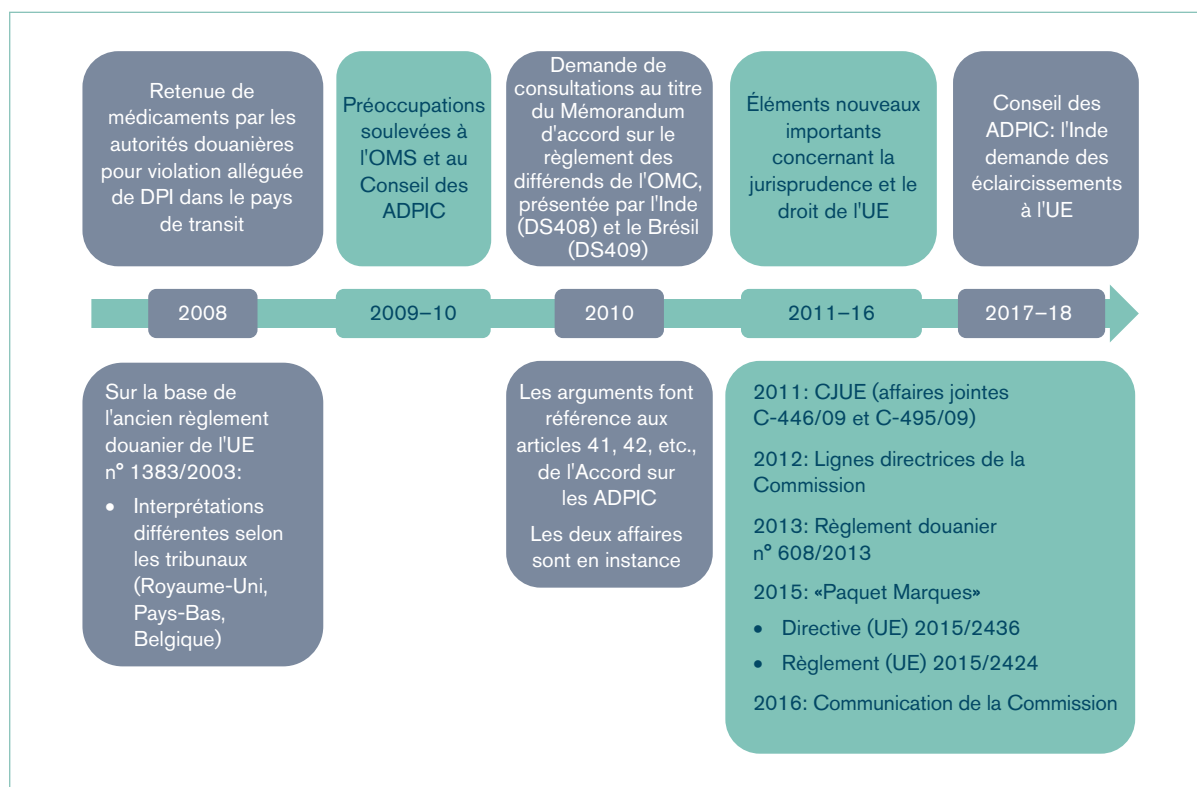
Retenue de médicaments par les autorités douanières pour violation alléguée de DPI dans le pays de transit

Préoccupations soulevées à l'OMS et au Conseil des ADPIC

Demande de consultations au titre du Mémorandum d'accord sur le règlement des différends de l'OMC, présentée par l'Inde (DS408) et le Brésil (DS409)

Éléments nouveaux importants concernant la jurisprudence et le droit de l'UE

Conseil des ADPIC: l'Inde demande des éclaircissements à l'UE

2008

2009–10

2010

2011–16

2017–18

Sur la base de l'ancien règlement douanier de l'UE n° 1383/2003:

• Interprétations différentes selon les tribunaux (Royaume-Uni, Pays-Bas, Belgique)

Les arguments font référence aux articles 41, 42, etc., de l'Accord sur les ADPIC

Les deux affaires sont en instance

2011: CJUE (affaires jointes C-446/09 et C-495/09)

2012: Lignes directrices de la Commission

2013: Règlement douanier n° 608/2013

2015: «Paquet Marques»

• Directive (UE) 2015/2436

• Règlement (UE) 2015/2424

2016: Communication de la Commission